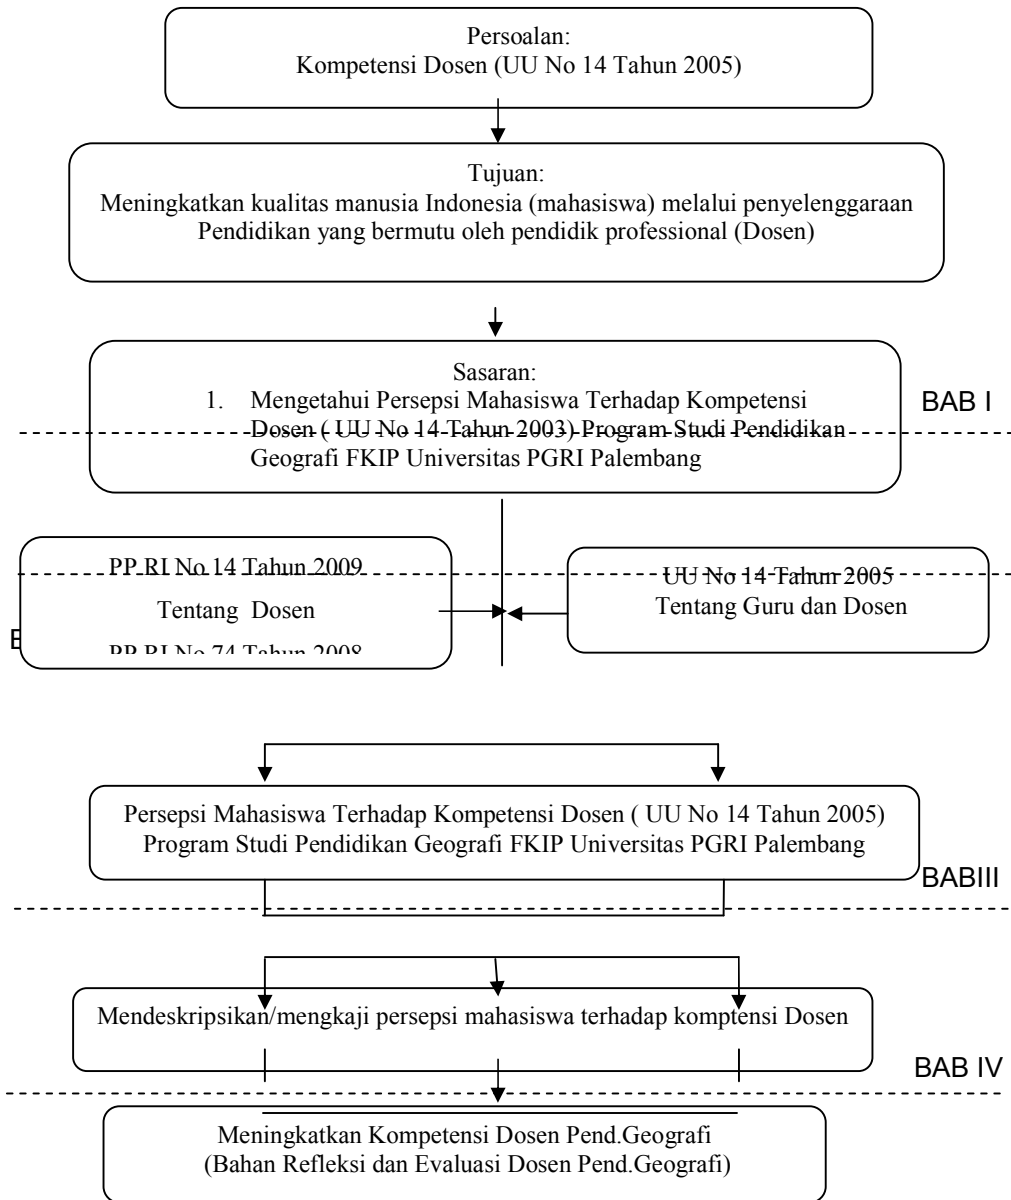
Persoalan:
Kompetensi Dosen (UU No 14 Tahun 2005)

Tujuan:
Meningkatkan kualitas manusia Indonesia (mahasiswa) melalui penyelenggaraan Pendidikan yang bermutu oleh pendidik professional (Dosen)

Sasaran:
1. Mengetahui Persepsi Mahasiswa Terhadap Kompetensi Dosen ( UU No 14 Tahun 2003) Program Studi Pendidikan Geografi FKIP Universitas PGRI Palembang

BAB I

PP RI No 14 Tahun 2009
Tentang Dosen
PP RI No 74 Tahun 2008

B

UU No 14 Tahun 2005
Tentang Guru dan Dosen

Persepsi Mahasiswa Terhadap Kompetensi Dosen ( UU No 14 Tahun 2005) Program Studi Pendidikan Geografi FKIP Universitas PGRI Palembang

BABIII

Mendeskripsikan/mengkaji persepsi mahasiswa terhadap komptensi Dosen

BAB IV

Meningkatkan Kompetensi Dosen Pend.Geografi
(Bahan Refleksi dan Evaluasi Dosen Pend.Geografi)